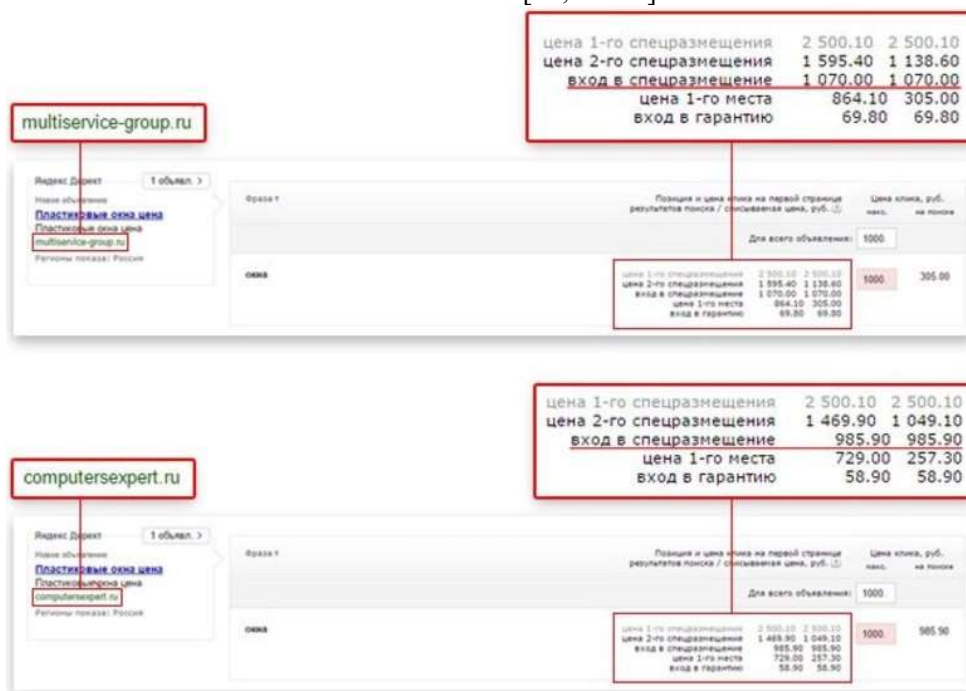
| | | |
|---|---|---|
| цена 1-го спецразмещения | 2 500.10 | 2 500.10 |
| цена 2-го спецразмещения | 1 595.40 | 1 138.60 |
| вход в спецразмещение | 1 070.00 | 1 070.00 |
| цена 1-го места | 864.10 | 305.00 |
| вход в гарантию | 69.80 | 69.80 |

multiservice-group.ru

Яндекс Директ 1 объявл.

Новое объявление

Пластиковые окна цена

Пластиковые окна цена

multiservice-group.ru

Регионы показа: Россия

Фраза

Позиция и цена клика на первой странице результатов поиска / списываемая цена, руб.

Цена клика, руб. макс. на поиске

Для всего объявления: 1000

окна

| | | |
|---|---|---|
| цена 1-го спецразмещения | 2 500.10 | 2 500.10 |
| цена 2-го спецразмещения | 1 595.40 | 1 138.60 |
| вход в спецразмещение | 1 070.00 | 1 070.00 |
| цена 1-го места | 864.10 | 305.00 |
| вход в гарантию | 69.80 | 69.80 |

1000 305.00

| | | |
|---|---|---|
| цена 1-го спецразмещения | 2 500.10 | 2 500.10 |
| цена 2-го спецразмещения | 1 469.90 | 1 049.10 |
| вход в спецразмещение | 985.90 | 985.90 |
| цена 1-го места | 729.00 | 257.30 |
| вход в гарантию | 58.90 | 58.90 |

computersexpert.ru

Яндекс Директ 1 объявл.

Новое объявление

Пластиковые окна цена

Пластиковые окна цена

computersexpert.ru

Регионы показа: Россия

Фраза

Позиция и цена клика на первой странице результатов поиска / списываемая цена, руб.

Цена клика, руб. макс. на поиске

Для всего объявления: 1000

окна

| | | |
|---|---|---|
| цена 1-го спецразмещения | 2 500.10 | 2 500.10 |
| цена 2-го спецразмещения | 1 469.90 | 1 049.10 |
| вход в спецразмещение | 985.90 | 985.90 |
| цена 1-го места | 729.00 | 257.30 |
| вход в гарантию | 58.90 | 58.90 |

1000 985.90